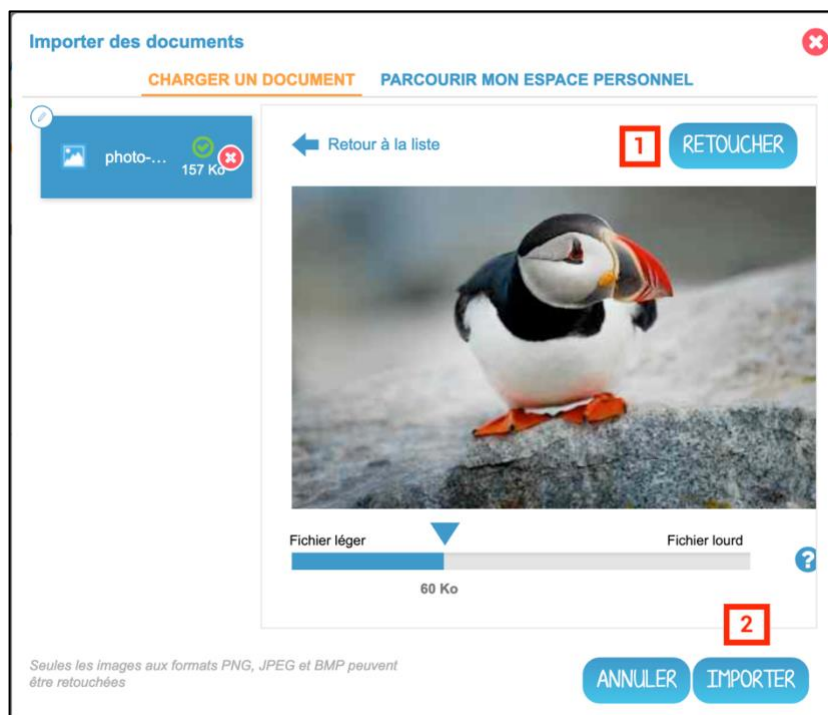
Importer des documents

CHARGER UN DOCUMENT PARCOURIR MON ESPACE PERSONNEL

photo-... 157 Ko

Retour à la liste

1

RETOUCHER

Fichier léger

Fichier lourd

60 Ko

?

2

Seules les images aux formats PNG, JPEG et BMP peuvent être retouchées

ANNULER

IMPORTER